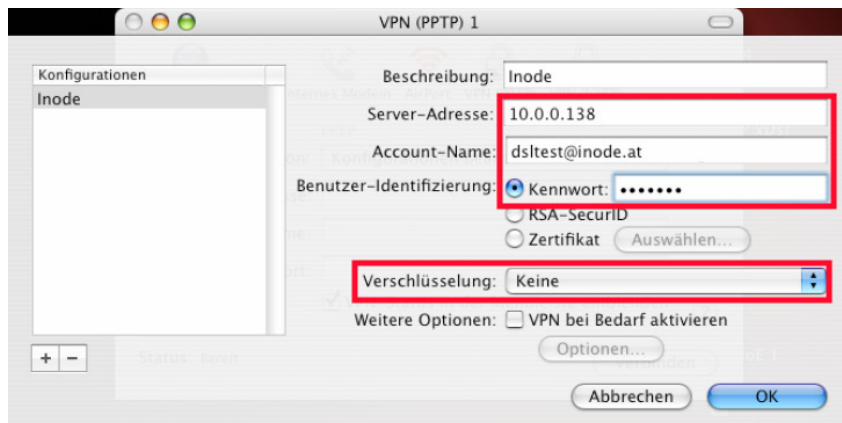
VPN (PPTP) 1

Konfigurationen

Inode

Beschreibung: Inode

Server-Adresse: 10.0.0.138

Account-Name: dsltest@inode.at

Benutzer-Identifizierung: Kennwort: •••••••

RSA-SecurID

Zertifikat Auswählen...

Verschlüsselung: Keine

Weitere Optionen: VPN bei Bedarf aktivieren

Optionen...

+ −

Abbrechen OK